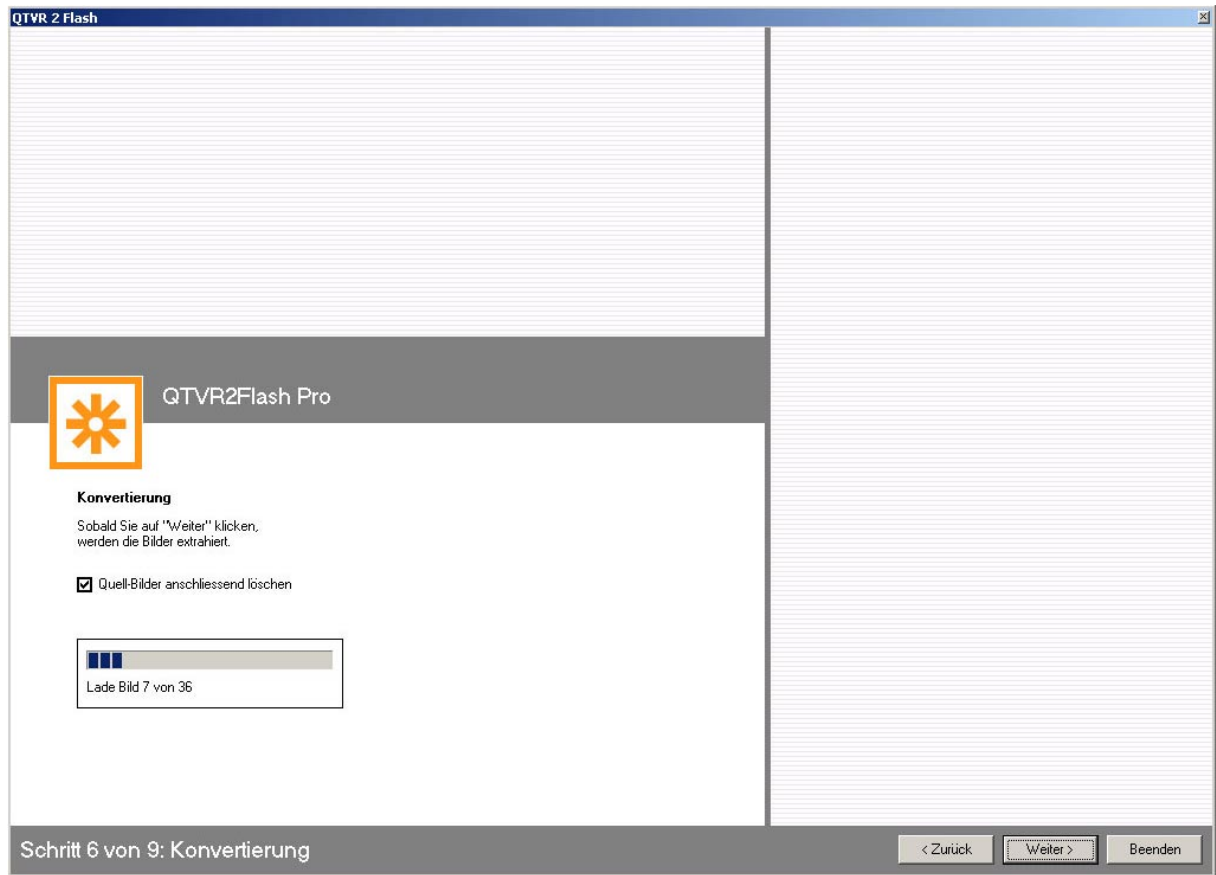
QTVR 2 Flash

QTVR2Flash Pro

Konvertierung

Sobald Sie auf "Weiter" klicken, werden die Bilder extrahiert.

Quell-Bilder anschliessend löschen

Lade Bild 7 von 36

Schritt 6 von 9: Konvertierung

< Zurück
Weiter >
Beenden